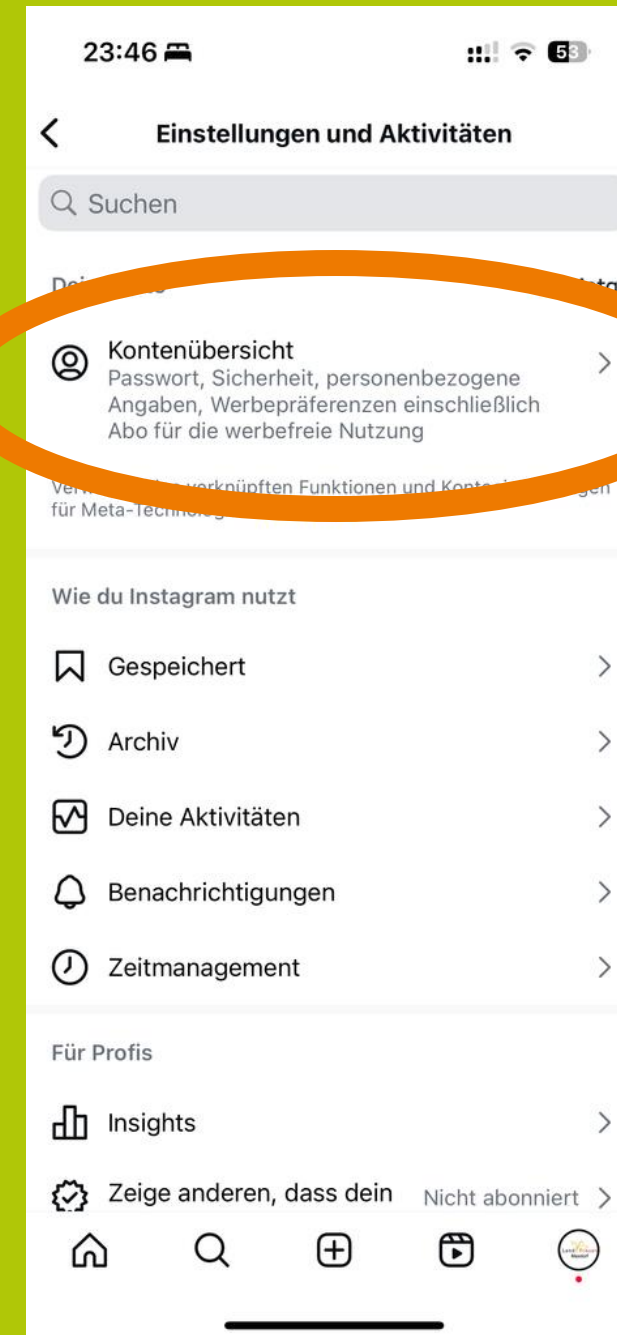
23:46

53

Einstellungen und Aktivitäten

Suchen

De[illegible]

Kontenübersicht
Passwort, Sicherheit, personenbezogene Angaben, Werbepräferenzen einschließlich Abo für die werbefreie Nutzung

Ver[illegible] verknüpften Funktionen und Konte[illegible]gen für Meta-Technolog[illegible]

Wie du Instagram nutzt

Gespeichert

Archiv

Deine Aktivitäten

Benachrichtigungen

Zeitmanagement

Für Profis

Insights

Zeige anderen, dass dein

Nicht abonniert